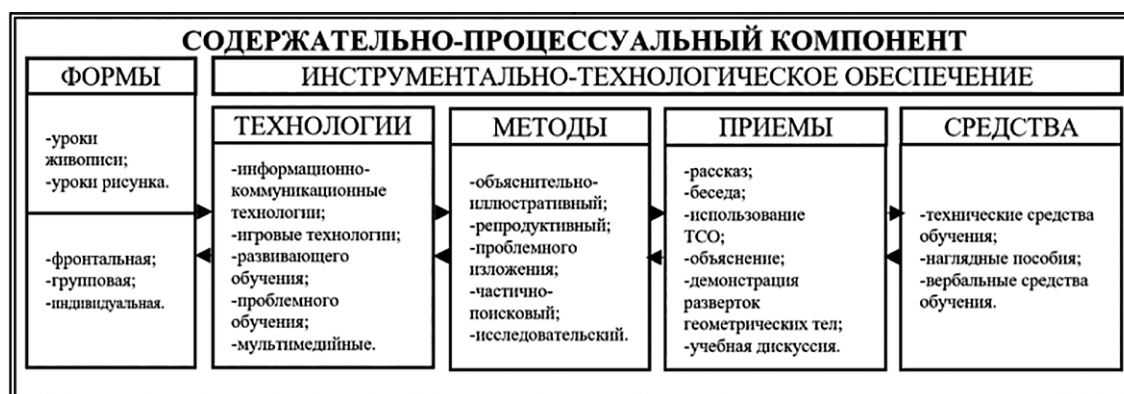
СОДЕРЖАТЕЛЬНО-ПРОЦЕССУАЛЬНЫЙ КОМПОНЕНТ

ФОРМЫ

-уроки живописи;
-уроки рисунка.

-фронтальная;
-групповая;
-индивидуальная.

ИНСТРУМЕНТАЛЬНО-ТЕХНОЛОГИЧЕСКОЕ ОБЕСПЕЧЕНИЕ

ТЕХНОЛОГИИ

-информационно-коммуникационные технологии;
-игровые технологии;
-развивающего обучения;
-проблемного обучения;
-мультимедийные.

МЕТОДЫ

-объяснительно-иллюстративный;
-репродуктивный;
-проблемного изложения;
-частично-поисковый;
-исследовательский.

ПРИЕМЫ

-рассказ;
-беседа;
-использование ТСО;
-объяснение;
-демонстрация разверток геометрических тел;
-учебная дискуссия.

СРЕДСТВА

-технические средства обучения;
-наглядные пособия;
-вербальные средства обучения.